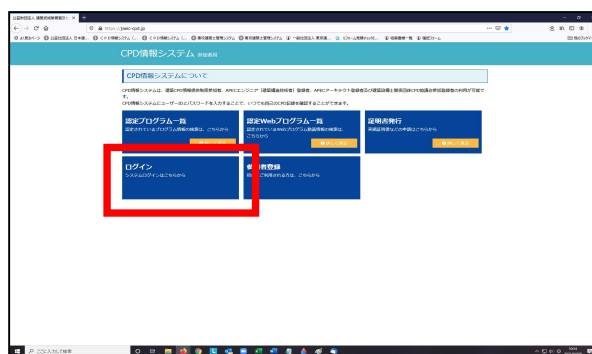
CPD情報システム 参加者用

CPD情報システムについて

認定プログラム一覧
認定されているプログラム情報の検索は、こちらから

認定Webプログラム一覧
認定されているWebプログラム動画情報の検索は、こちらから

証明書発行
単位証明書などの申請はこちらから

ログイン
システムログインはこちらから

参加者登録

ここに入力して検索